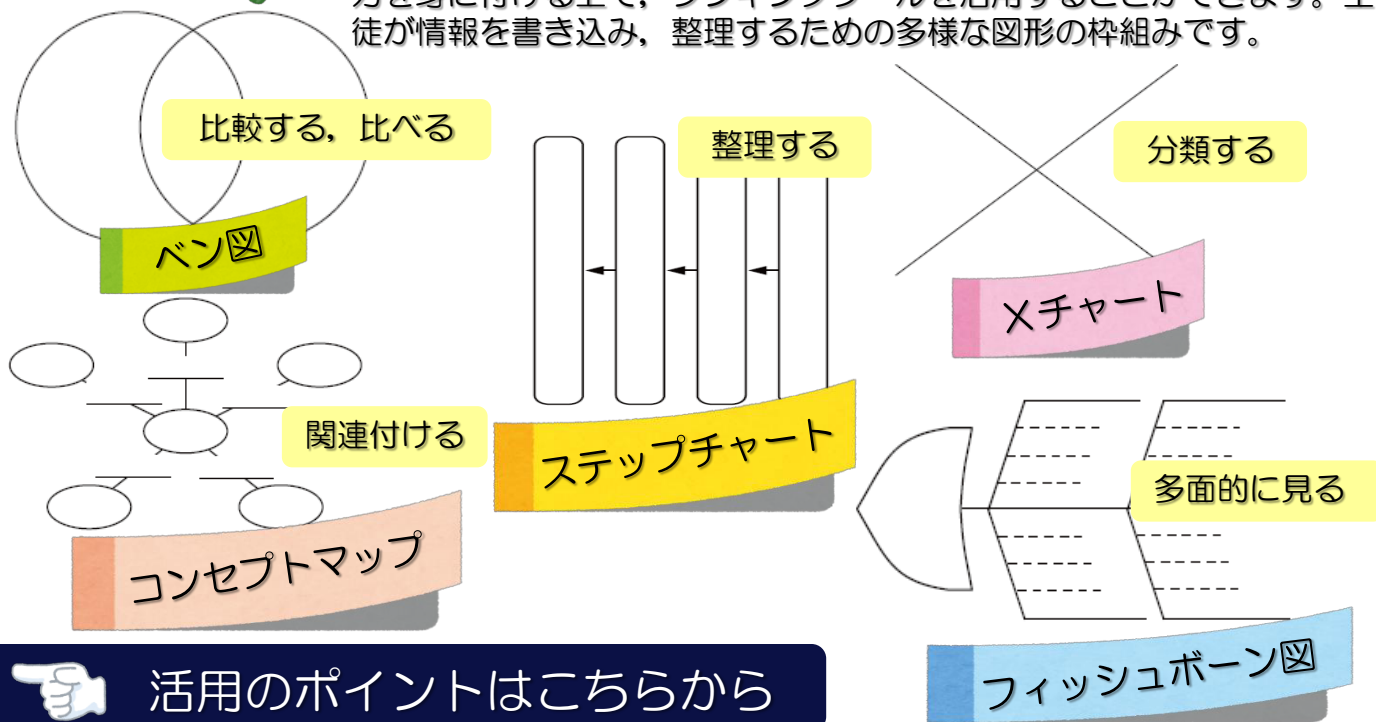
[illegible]徒が情報を書き込み，整理するための多様な図形の枠組みです。

比較する，比べる

ベン図

整理する

ステップチャート

分類する

Xチャート

関連付ける

コンセプトマップ

多面的に見る

フィッシュボーン図

活用のポイントはこちらから